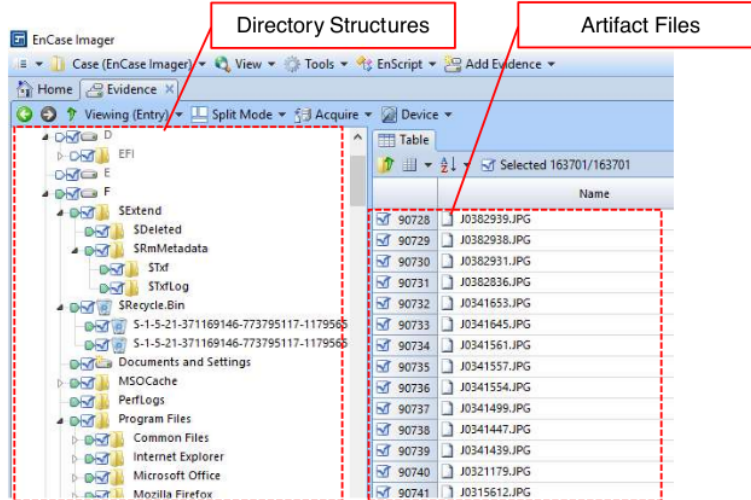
Directory Structures

Artifact Files

EnCase Imager

Case (EnCase Imager) View Tools EnScript Add Evidence

Home Evidence

Viewing (Entry) Split Mode Acquire Device

D
EFI
E
F
$Extend
$Deleted
$RmMetadata
$Txf
$TxfLog
$Recycle.Bin
S-1-5-21-371169146-773795117-1179565
S-1-5-21-371169146-773795117-1179565
Documents and Settings
MSOCache
PerfLogs
Program Files
Common Files
Internet Explorer
Microsoft Office
Mozilla Firefox

Table

Selected 163701/163701

| | Name |
|---|---|
| 90728 | J0382939.JPG |
| 90729 | J0382938.JPG |
| 90730 | J0382931.JPG |
| 90731 | J0382836.JPG |
| 90732 | J0341653.JPG |
| 90733 | J0341645.JPG |
| 90734 | J0341561.JPG |
| 90735 | J0341557.JPG |
| 90736 | J0341554.JPG |
| 90737 | J0341499.JPG |
| 90738 | J0341447.JPG |
| 90739 | J0341439.JPG |
| 90740 | J0321179.JPG |
| 90741 | J0315612.JPG |